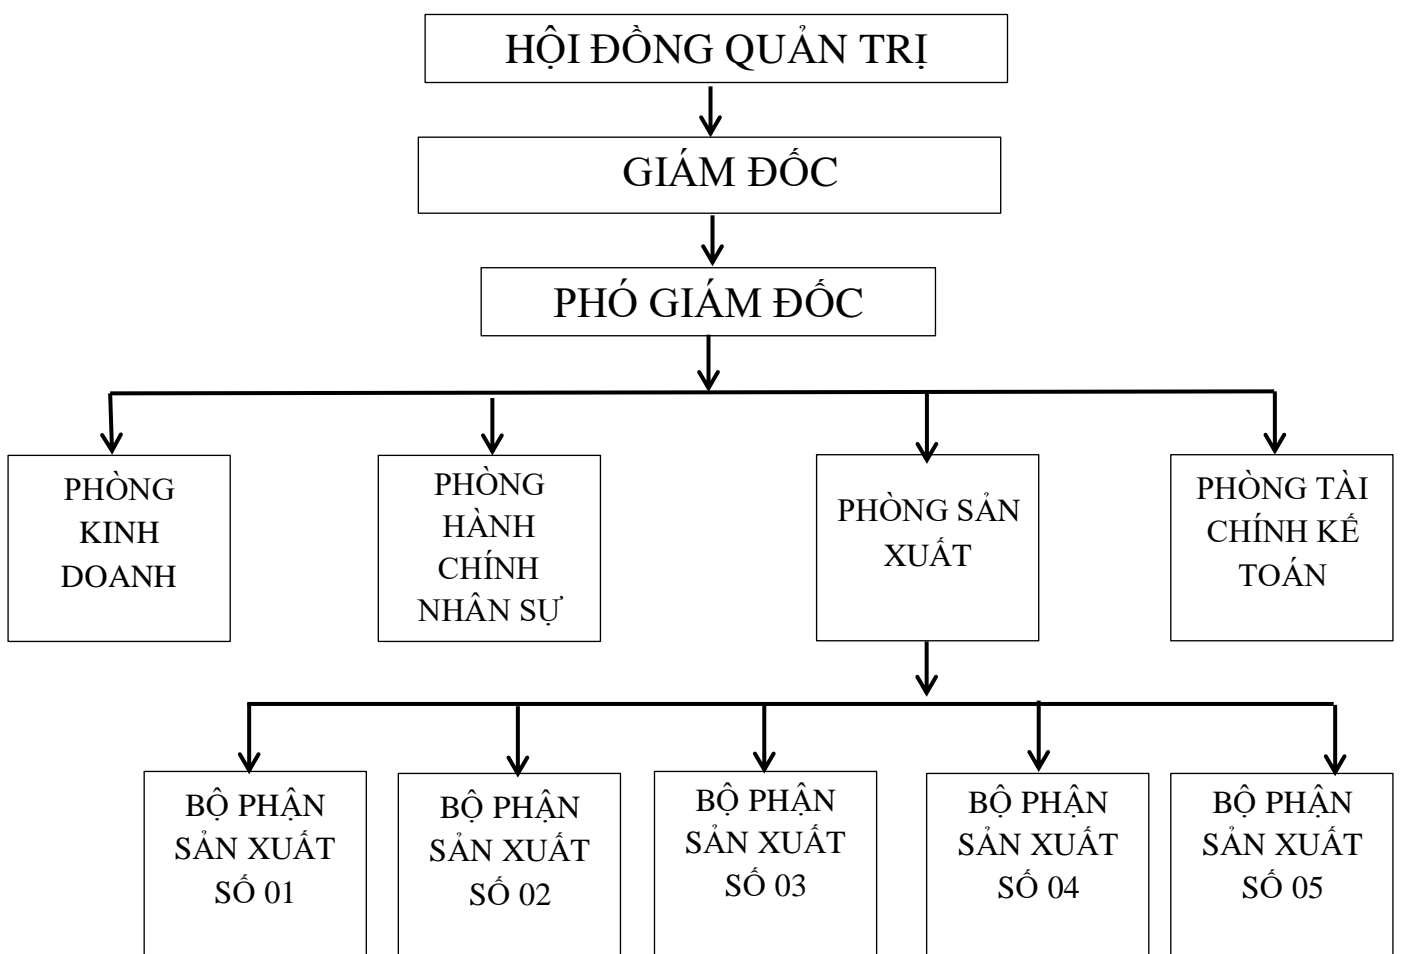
HỘI ĐỒNG QUẢN TRỊ

GIÁM ĐỐC

PHÓ GIÁM ĐỐC

PHÒNG KINH DOANH

PHÒNG HÀNH CHÍNH NHÂN SỰ

PHÒNG SẢN XUẤT

PHÒNG TÀI CHÍNH KẾ TOÁN

BỘ PHẬN SẢN XUẤT SỐ 01

BỘ PHẬN SẢN XUẤT SỐ 02

BỘ PHẬN SẢN XUẤT SỐ 03

BỘ PHẬN SẢN XUẤT SỐ 04

BỘ PHẬN SẢN XUẤT SỐ 05